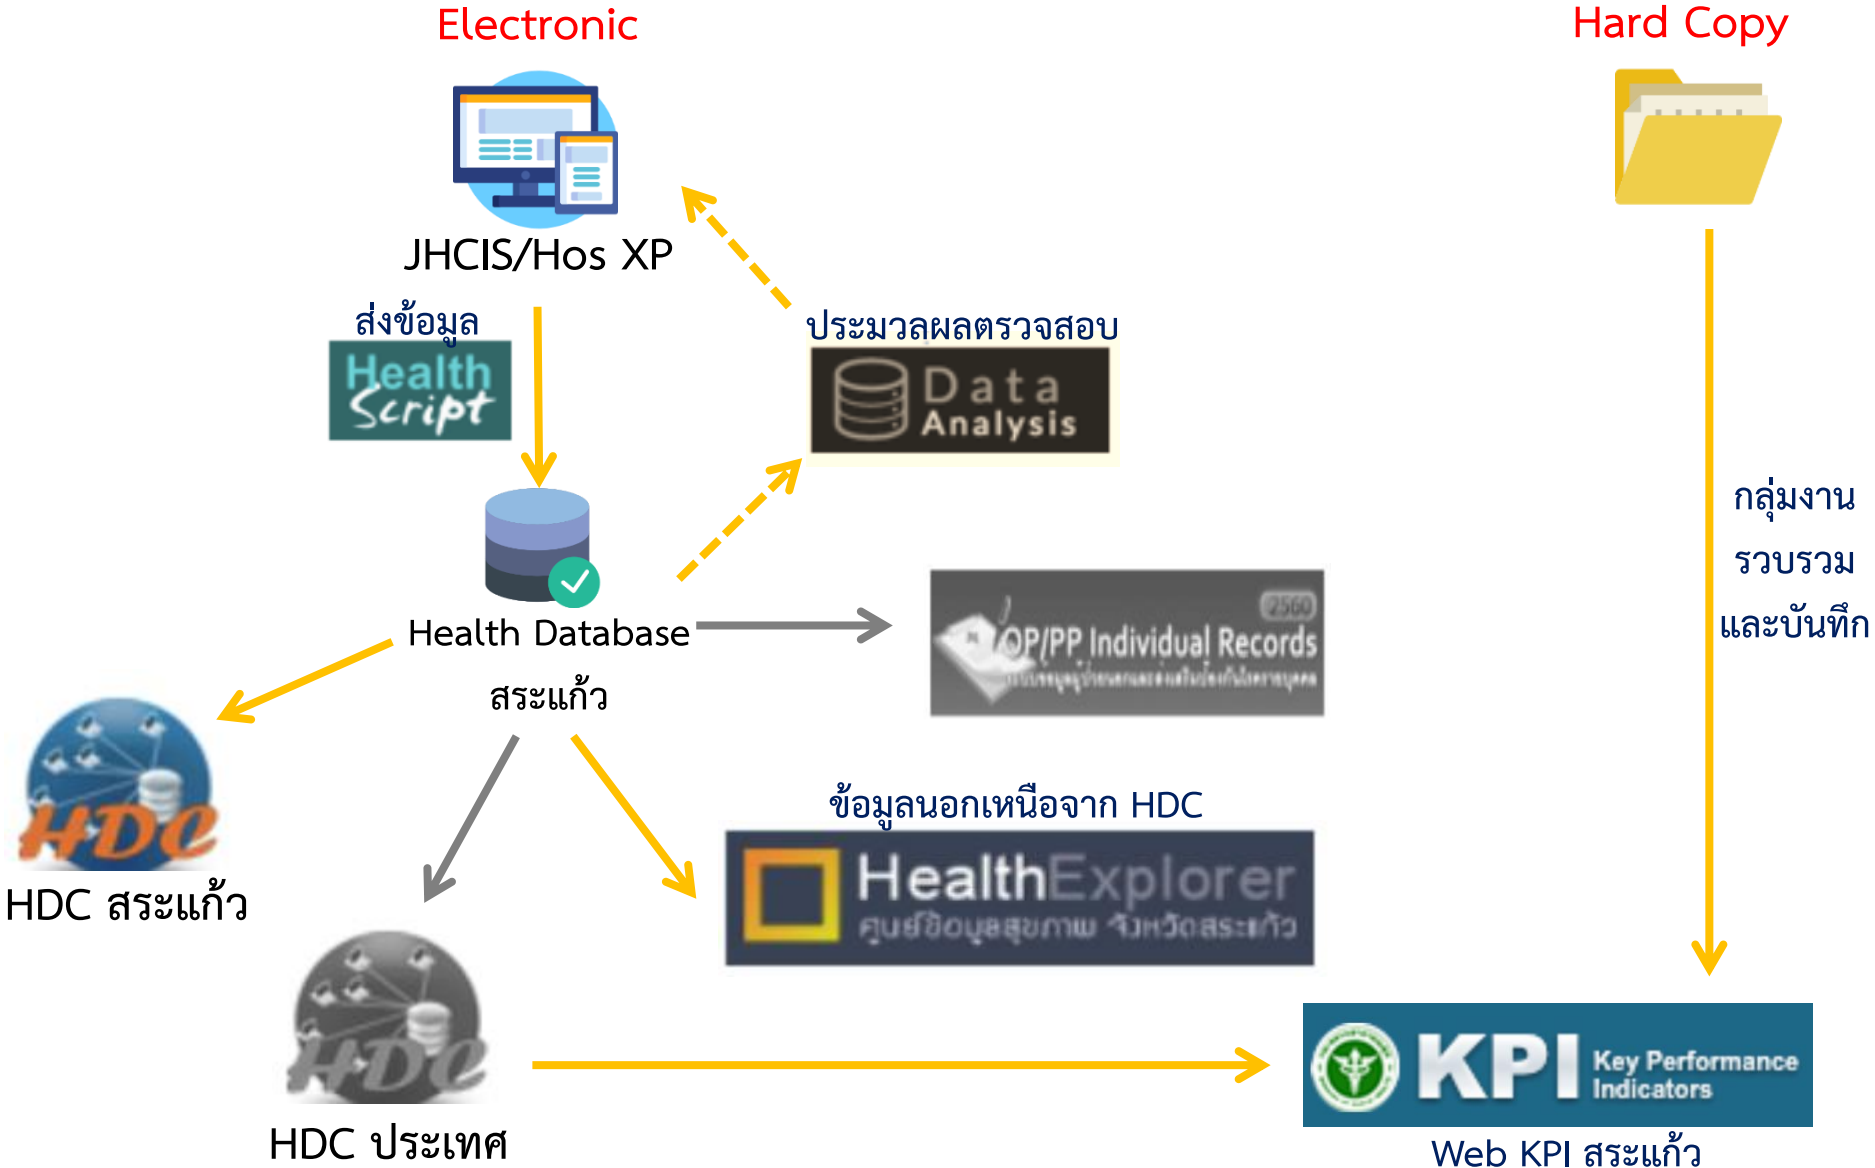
Electronic

Hard Copy

JHCIS/Hos XP

ส่งข้อมูล

Health Script

ประมวลผลตรวจสอบ

Data Analysis

Health Database สระแก้ว

2560

OP/PP Individual Records

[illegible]

กลุ่มงาน รวบรวม และบันทึก

HDC

HDC สระแก้ว

ข้อมูลนอกเหนือจาก HDC

HealthExplorer

ศูนย์ข้อมูลสุขภาพ จังหวัดสระแก้ว

HDC

HDC ประเทศ

KPI Key Performance Indicators

Web KPI สระแก้ว